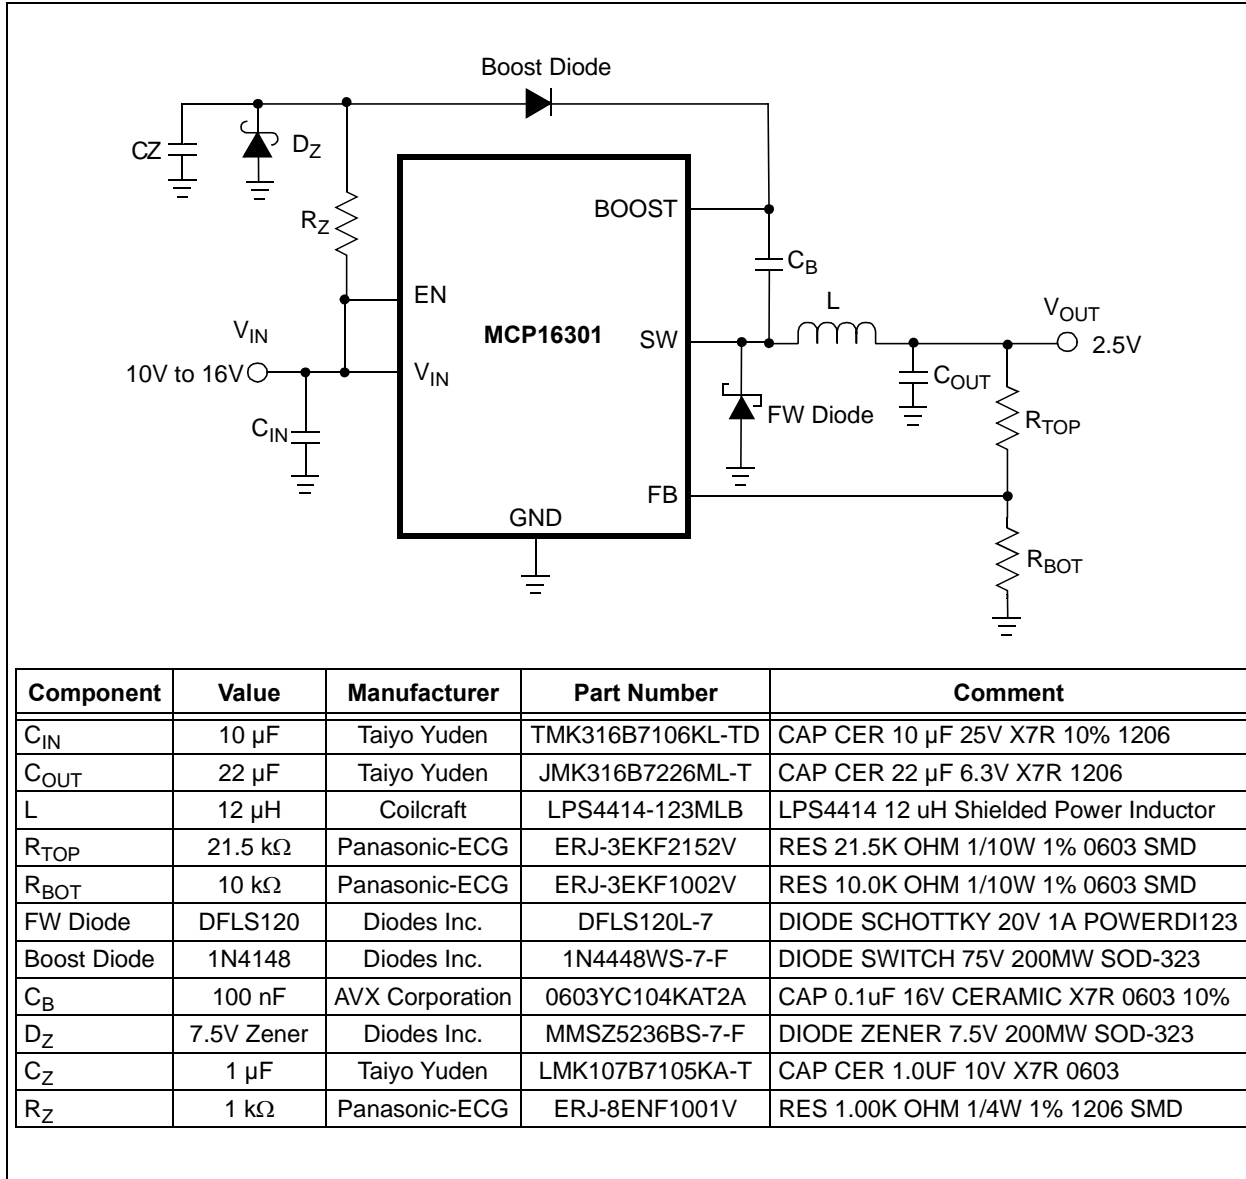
Boost Diode

CZ

$D_Z$

$R_Z$

BOOST

$C_B$

EN

$V_{IN}$

10V to 16V

MCP16301

SW

L

$V_{OUT}$

2.5V

$V_{IN}$

$C_{OUT}$

FW Diode

$R_{TOP}$

$C_{IN}$

FB

GND

$R_{BOT}$

| Component | Value | Manufacturer | Part Number | Comment |
|---|---|---|---|---|
| $C_{IN}$ | 10 µF | Taiyo Yuden | TMK316B7106KL-TD | CAP CER 10 µF 25V X7R 10% 1206 |
| $C_{OUT}$ | 22 µF | Taiyo Yuden | JMK316B7226ML-T | CAP CER 22 µF 6.3V X7R 1206 |
| L | 12 µH | Coilcraft | LPS4414-123MLB | LPS4414 12 uH Shielded Power Inductor |
| $R_{TOP}$ | 21.5 kΩ | Panasonic-ECG | ERJ-3EKF2152V | RES 21.5K OHM 1/10W 1% 0603 SMD |
| $R_{BOT}$ | 10 kΩ | Panasonic-ECG | ERJ-3EKF1002V | RES 10.0K OHM 1/10W 1% 0603 SMD |
| FW Diode | DFLS120 | Diodes Inc. | DFLS120L-7 | DIODE SCHOTTKY 20V 1A POWERDI123 |
| Boost Diode | 1N4148 | Diodes Inc. | 1N4448WS-7-F | DIODE SWITCH 75V 200MW SOD-323 |
| $C_B$ | 100 nF | AVX Corporation | 0603YC104KAT2A | CAP 0.1uF 16V CERAMIC X7R 0603 10% |
| $D_Z$ | 7.5V Zener | Diodes Inc. | MMSZ5236BS-7-F | DIODE ZENER 7.5V 200MW SOD-323 |
| $C_Z$ | 1 µF | Taiyo Yuden | LMK107B7105KA-T | CAP CER 1.0UF 10V X7R 0603 |
| $R_Z$ | 1 kΩ | Panasonic-ECG | ERJ-8ENF1001V | RES 1.00K OHM 1/4W 1% 1206 SMD |